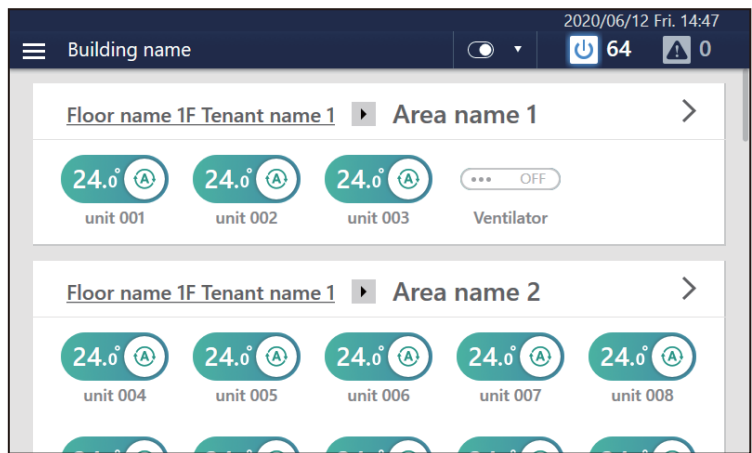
2020/06/12 Fri. 14:47

Building name

64

0

Floor name 1F Tenant name 1 Area name 1

24.0° A
unit 001

24.0° A
unit 002

24.0° A
unit 003

••• OFF
Ventilator

Floor name 1F Tenant name 1 Area name 2

24.0° A
unit 004

24.0° A
unit 005

24.0° A
unit 006

24.0° A
unit 007

24.0° A
unit 008